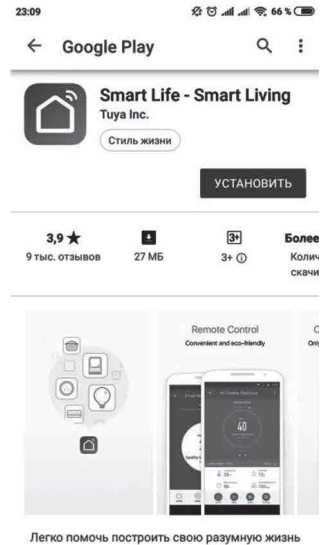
23:09 66 %

← Google Play

Smart Life - Smart Living
Tuya Inc.
Стиль жизни

УСТАНОВИТЬ

3,9 ★
9 тыс. отзывов

27 МБ

3+
3+ ⓘ

Более
Колич
скачи

Remote Control
Convenient and eco-friendly

40

Легко помочь построить свою разумную жизнь